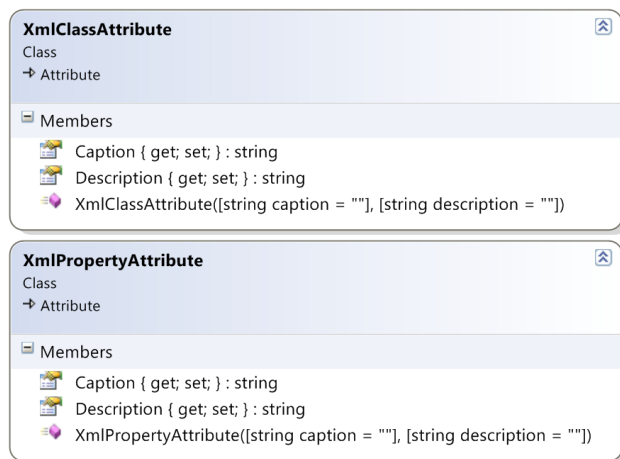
XmlClassAttribute
Class
→ Attribute

Members
Caption { get; set; } : string
Description { get; set; } : string
XmlClassAttribute([string caption = ""], [string description = ""])

XmlPropertyAttribute
Class
→ Attribute

Members
Caption { get; set; } : string
Description { get; set; } : string
XmlPropertyAttribute([string caption = ""], [string description = ""])